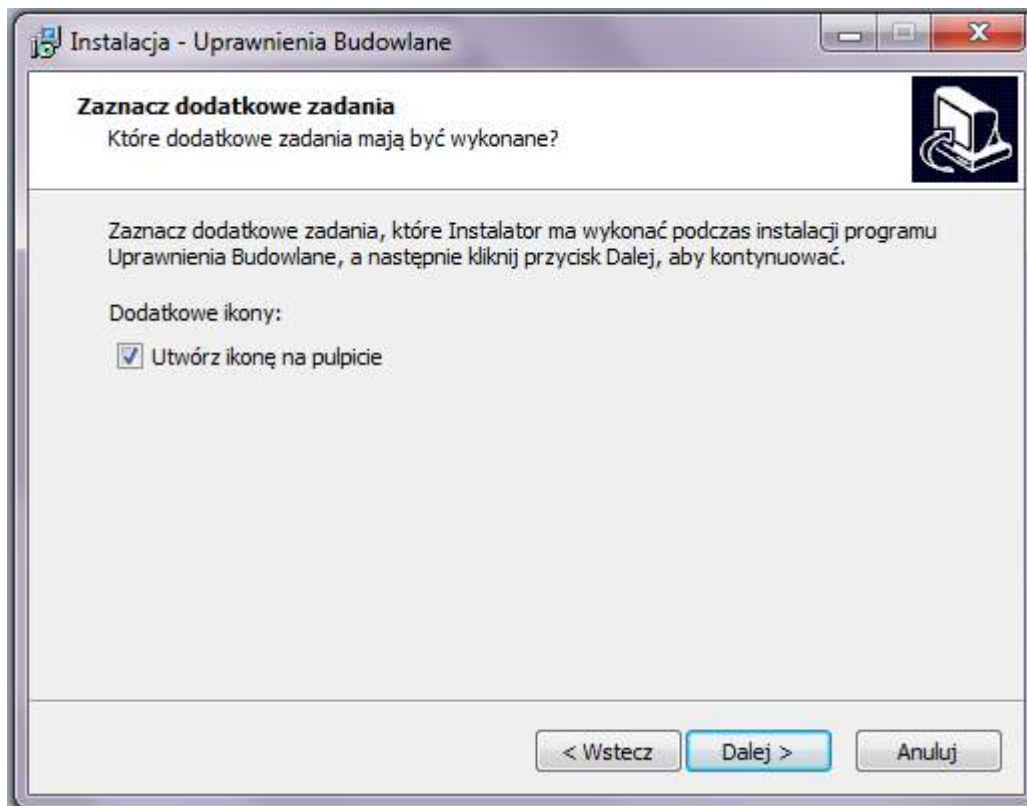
Instalacja - Uprawnienia Budowlane

Zaznacz dodatkowe zadania
Które dodatkowe zadania mają być wykonane?

Zaznacz dodatkowe zadania, które Instalator ma wykonać podczas instalacji programu Uprawnienia Budowlane, a następnie kliknij przycisk Dalej, aby kontynuować.

Dodatkowe ikony:

Utwórz ikonę na pulpicie

< Wstecz
Dalej >
Anuluj